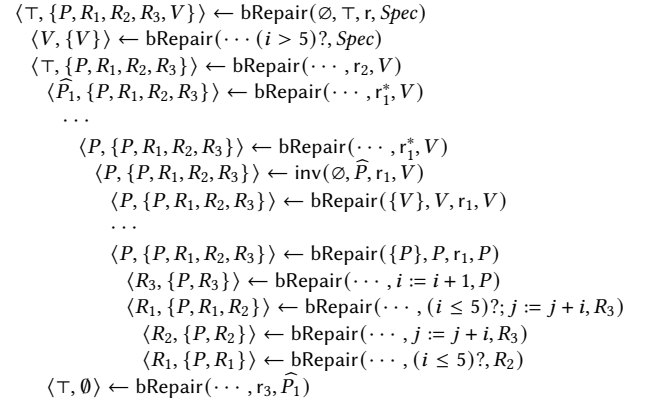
$\langle \top, \{P, R_1, R_2, R_3, V\} \rangle \leftarrow \text{bRepair}(\varnothing, \top, \text{r}, \mathit{Spec})$

$\langle V, \{V\} \rangle \leftarrow \text{bRepair}(\cdots (i > 5)?, \mathit{Spec})$

$\langle \top, \{P, R_1, R_2, R_3\} \rangle \leftarrow \text{bRepair}(\cdots, \text{r}_2, V)$

$\langle \widehat{P}_1, \{P, R_1, R_2, R_3\} \rangle \leftarrow \text{bRepair}(\cdots, \text{r}_1^*, V)$

$\cdots$

$\langle P, \{P, R_1, R_2, R_3\} \rangle \leftarrow \text{bRepair}(\cdots, \text{r}_1^*, V)$

$\langle P, \{P, R_1, R_2, R_3\} \rangle \leftarrow \text{inv}(\varnothing, \widehat{P}, \text{r}_1, V)$

$\langle P, \{P, R_1, R_2, R_3\} \rangle \leftarrow \text{bRepair}(\{V\}, V, \text{r}_1, V)$

$\cdots$

$\langle P, \{P, R_1, R_2, R_3\} \rangle \leftarrow \text{bRepair}(\{P\}, P, \text{r}_1, P)$

$\langle R_3, \{P, R_3\} \rangle \leftarrow \text{bRepair}(\cdots, i := i + 1, P)$

$\langle R_1, \{P, R_1, R_2\} \rangle \leftarrow \text{bRepair}(\cdots, (i \leq 5)?; j := j + i, R_3)$

$\langle R_2, \{P, R_2\} \rangle \leftarrow \text{bRepair}(\cdots, j := j + i, R_3)$

$\langle R_1, \{P, R_1\} \rangle \leftarrow \text{bRepair}(\cdots, (i \leq 5)?, R_2)$

$\langle \top, \emptyset \rangle \leftarrow \text{bRepair}(\cdots, \text{r}_3, \widehat{P}_1)$